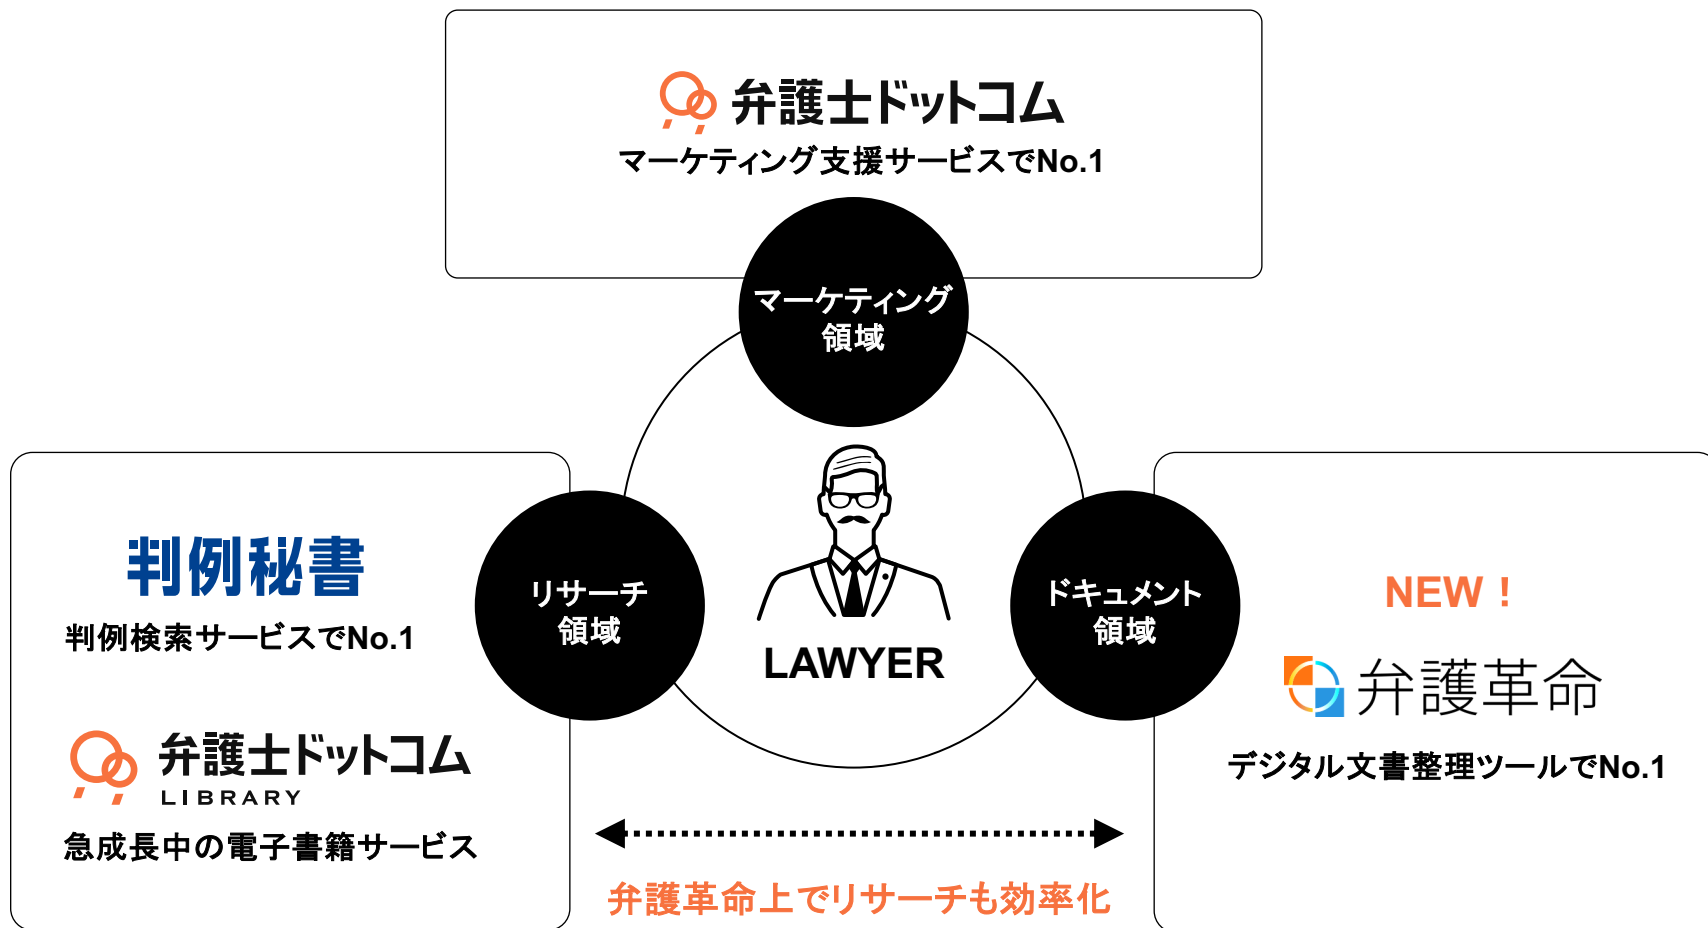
弁護士ドットコム
マーケティング支援サービスでNo.1

マーケティング
領域

判例秘書
判例検索サービスでNo.1

弁護士ドットコム
LIBRARY
急成長中の電子書籍サービス

リサーチ
領域

LAWYER

ドキュメント
領域

NEW！
弁護革命
デジタル文書整理ツールでNo.1

弁護革命上でリサーチも効率化